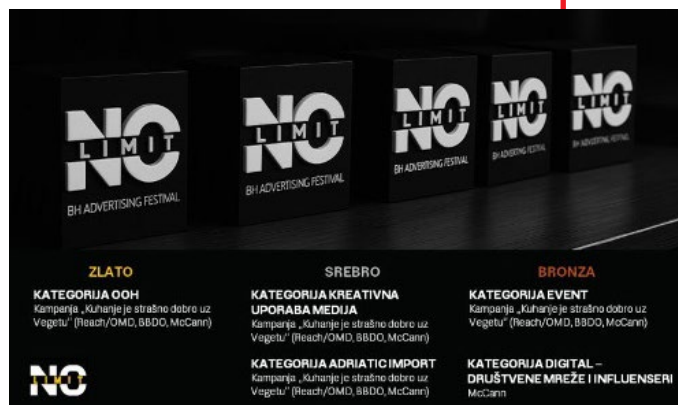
NO LIMIT BH ADVERTISING FESTIVAL

NO LIMIT BH ADVERTISING FESTIVAL

NO LIMIT BH ADVERTISING FESTIVAL

NO LIMIT

NO LIMIT

ZLATO

KATEGORIJA OOH
Kampanja „Kuhanje je strašno dobro uz Vegetu" (Reach/OMD, BBDO, McCann)

SREBRO

KATEGORIJA KREATIVNA UPORABA MEDIJA
Kampanja „Kuhanje je strašno dobro uz Vegetu" (Reach/OMD, BBDO, McCann)

KATEGORIJA ADRIATIC IMPORT
Kampanja „Kuhanje je strašno dobro uz Vegetu" (Reach/OMD, BBDO, McCann)

BRONZA

KATEGORIJA EVENT
Kampanja „Kuhanje je strašno dobro uz Vegetu" (Reach/OMD, BBDO, McCann)

KATEGORIJA DIGITAL – DRUŠTVENE MREŽE I INFLUENSERI
McCann

NO LIMIT